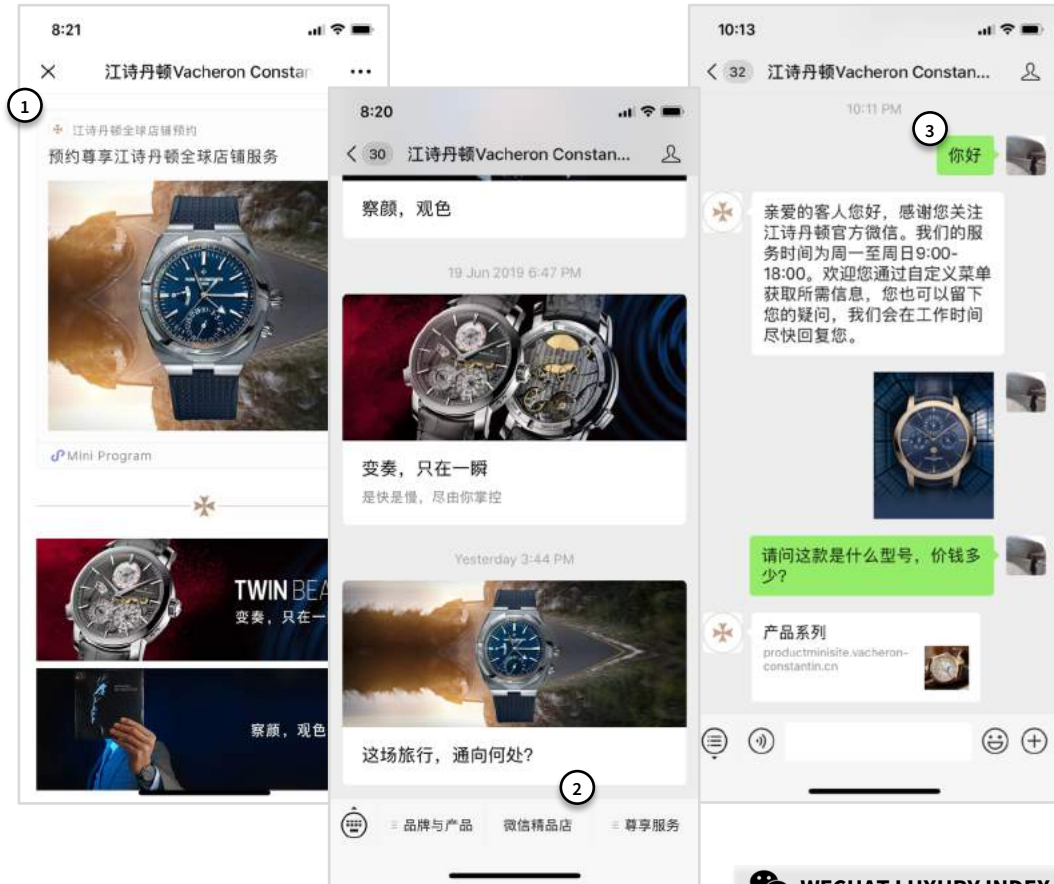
8:21

江诗丹顿Vacheron Constan

1

江诗丹顿全球店铺预约

预约尊享江诗丹顿全球店铺服务

Mini Program

TWIN BEA

变奏，只在一

察颜，观色

8:20

30 江诗丹顿Vacheron Constan...

察颜，观色

19 Jun 2019 6:47 PM

变奏，只在一瞬

是快是慢，尽由你掌控

Yesterday 3:44 PM

这场旅行，通向何处?

2

品牌与产品

微信精品店

尊享服务

10:13

32 江诗丹顿Vacheron Constan...

10:11 PM

3

你好

亲爱的客人您好，感谢您关注江诗丹顿官方微信。我们的服务时间为周一至周日9:00-18:00。欢迎您通过自定义菜单获取所需信息，您也可以留下您的疑问，我们会在工作时间尽快回复您。

请问这款是什么型号，价钱多少?

产品系列

productminisite.vacheron-constantin.cn

WECHAT LUXURY INDEX